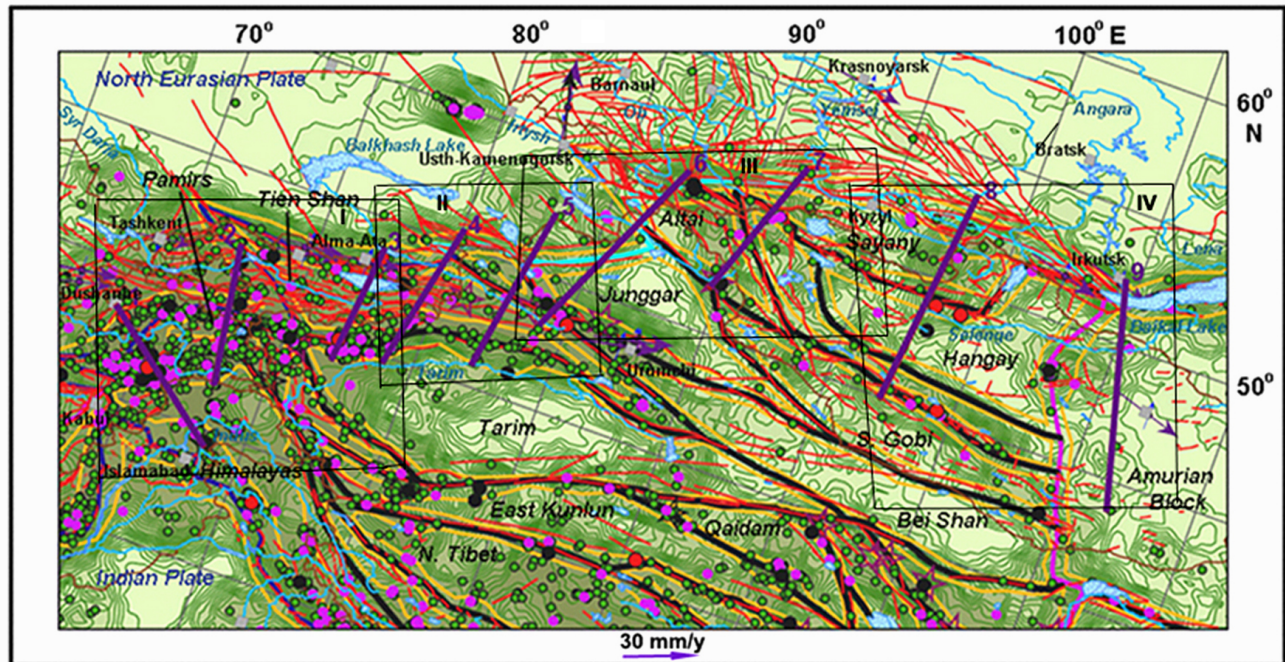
70°
80°
90°
100° E
60°
N
50°
North Eurasian Plate
Krasnoyarsk
Barnaul
Ob
Yenisei
Angara
Bratsk
Syr Darya
Irtysh
Balkhash Lake
Usth-Kamenogorsk
Pamirs
Tien Shan
I
II
III
IV
5
6
7
8
9
3
4
Tashkent
Alma-Ata
Altai
Kyzyl
Sayany
Irkutsk
Lena
Dushanbe
Junggar
Baikal Lake
Selenge
Hangay
Tarim
Urumchi
Kabul
Tarim
S. Gobi
Islamabad
Himalayas
Indus
East Kunlun
Amurian Block
Bei Shan
Qaidam
N. Tibet
Indian Plate
30 mm/y